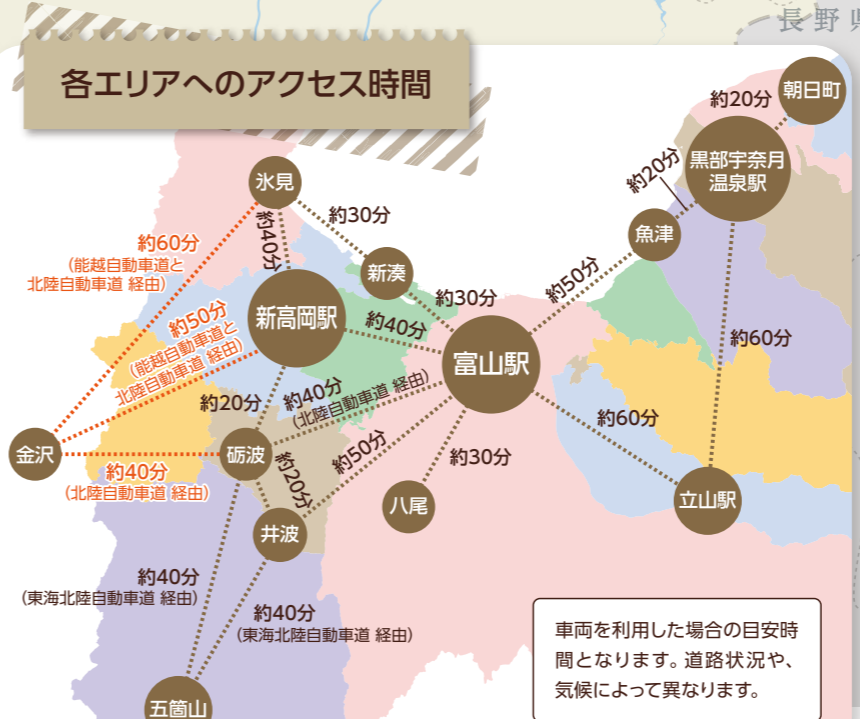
長野県

各エリアへのアクセス時間

約20分
朝日町
黒部宇奈月温泉駅
約20分
魚津
約50分
約60分
氷見
約30分
約40分
約60分
(能越自動車道と北陸自動車道 経由)
新湊
約30分
新高岡駅
約40分
富山駅
約50分
(能越自動車道と北陸自動車道 経由)
約40分
(北陸自動車道 経由)
約20分
約60分
金沢
砺波
約50分
約30分
約40分
(北陸自動車道 経由)
約20分
八尾
立山駅
井波
約40分
(東海北陸自動車道 経由)
約40分
(東海北陸自動車道 経由)
五箇山

車両を利用した場合の目安時間となります。道路状況や、気候によって異なります。